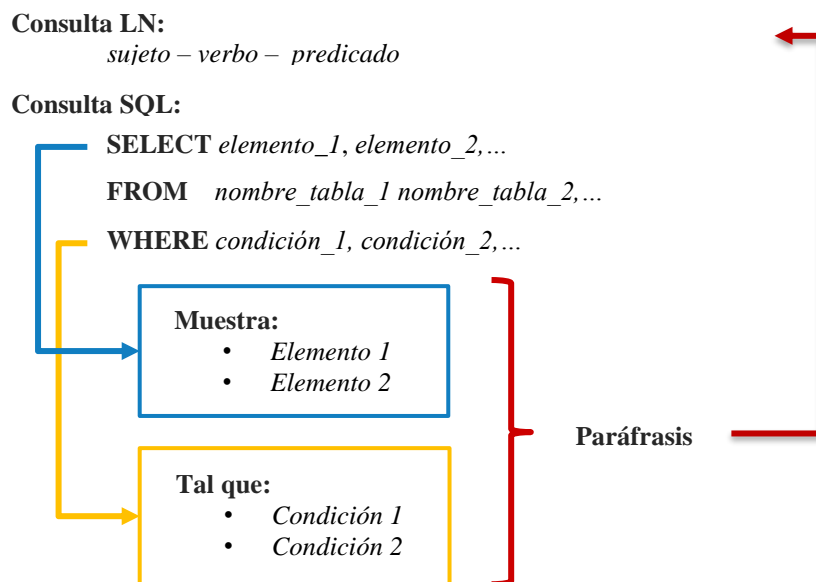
**Consulta LN:**

*sujeto – verbo – predicado*

**Consulta SQL:**

**SELECT** *elemento_1, elemento_2,…*

**FROM** *nombre_tabla_1 nombre_tabla_2,…*

**WHERE** *condición_1, condición_2,…*

**Muestra:**
- *Elemento 1*
- *Elemento 2*

**Tal que:**
- *Condición 1*
- *Condición 2*

**Paráfrasis**